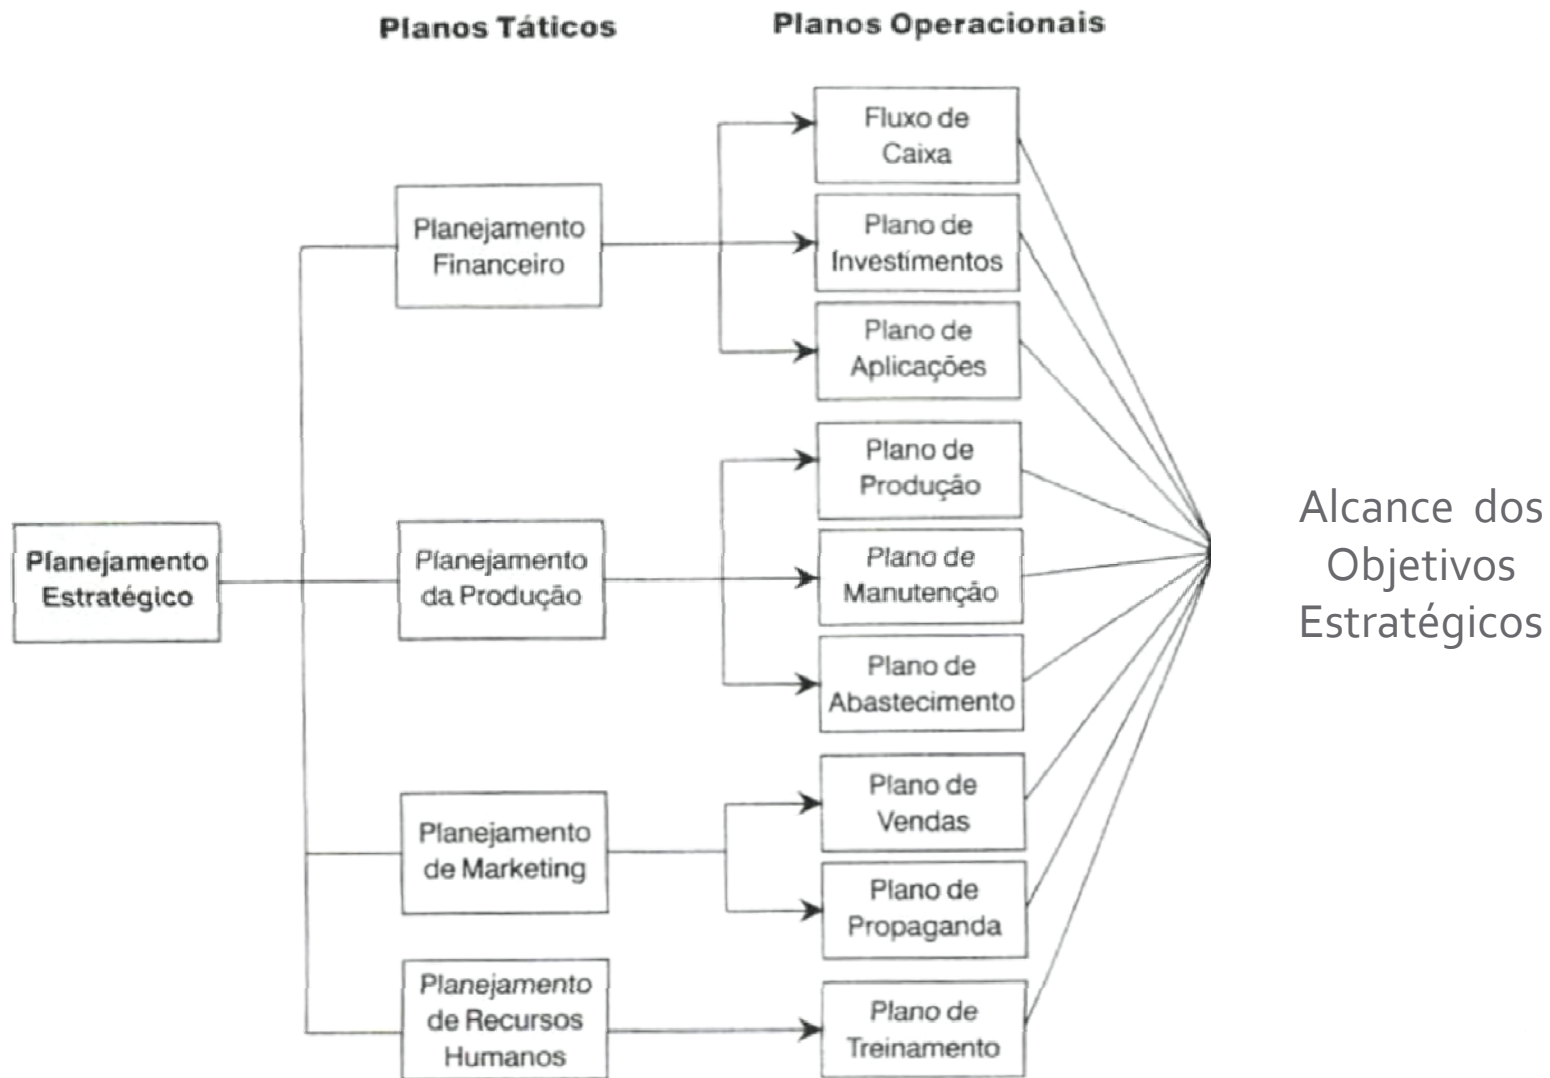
Planos Táticos

Planos Operacionais

Planejamento Estratégico

Planejamento Financeiro

Planejamento da Produção

Planejamento de Marketing

Planejamento de Recursos Humanos

Fluxo de Caixa

Plano de Investimentos

Plano de Aplicações

Plano de Produção

Plano de Manutenção

Plano de Abastecimento

Plano de Vendas

Plano de Propaganda

Plano de Treinamento

Alcance dos Objetivos Estratégicos